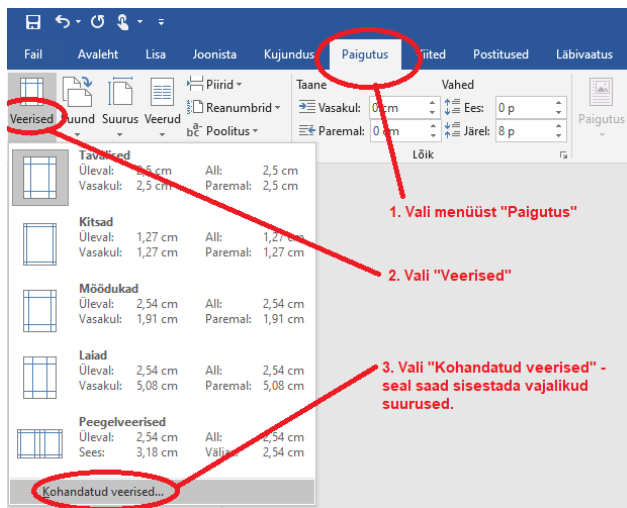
Fail Avaleht Lisa Joonista Kujundus Paigutus Viited Postitused Läbivaatus

Veerised Suund Suurus Veerud Piirid Reanumbrid Poolitus

Taane
Vasakul: 0 cm
Paremal: 0 cm

Vahed
Ees: 0 p
Järel: 8 p

Lõik

Paigutus

Tavalised
Üleval: 2,5 cm All: 2,5 cm
Vasakul: 2,5 cm Paremal: 2,5 cm

Kitsad
Üleval: 1,27 cm All: 1,27 cm
Vasakul: 1,27 cm Paremal: 1,27 cm

Mõõdukad
Üleval: 2,54 cm All: 2,54 cm
Vasakul: 1,91 cm Paremal: 1,91 cm

Laiad
Üleval: 2,54 cm All: 2,54 cm
Vasakul: 5,08 cm Paremal: 5,08 cm

Peegelveerised
Üleval: 2,54 cm All: 2,54 cm
Sees: 3,18 cm Väljas: 2,54 cm

Kohandatud veerised...

1. Vali menüüst "Paigutus"

2. Vali "Veerised"

3. Vali "Kohandatud veerised" - seal saad sisestada vajalikud suurused.